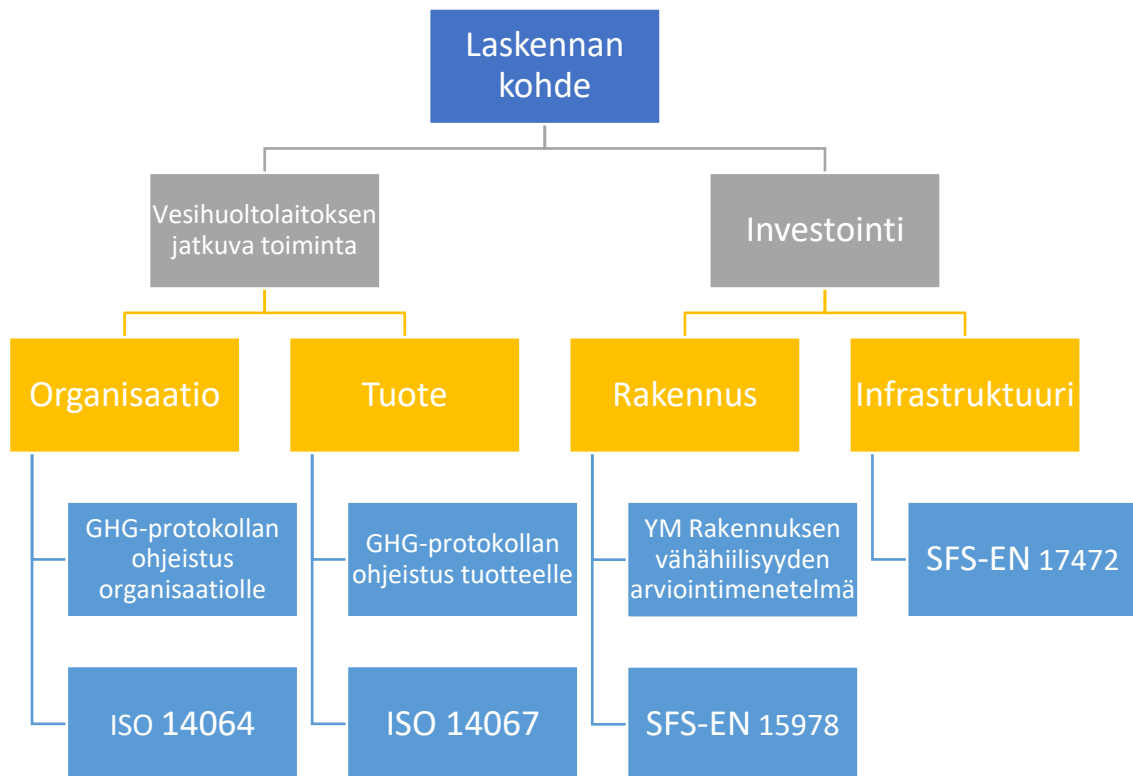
Laskennan kohde

Vesihuoltolaitoksen jatkuva toiminta

Investointi

Organisaatio

Tuote

Rakennus

Infrastruktuuri

GHG-protokollan ohjeistus organisaatiolle

ISO 14064

GHG-protokollan ohjeistus tuotteelle

ISO 14067

YM Rakennuksen vähähiilisyyden arviointimenetelmä

SFS-EN 15978

SFS-EN 17472